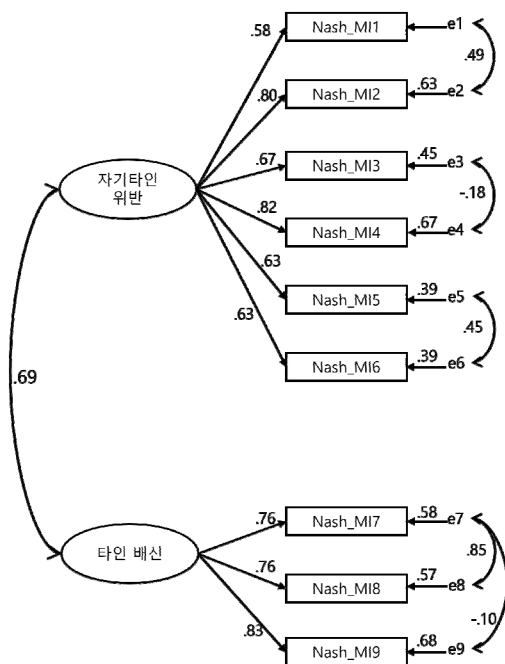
.58
Nash_MI1
e1
.49
.80
Nash_MI2
.63
e2
.67
Nash_MI3
.45
e3
-.18
자기타인 위반
.82
Nash_MI4
.67
e4
.63
.63
Nash_MI5
.39
e5
.45
Nash_MI6
.39
e6
.69
.76
Nash_MI7
.58
e7
.85
타인 배신
.76
Nash_MI8
.57
e8
-.10
.83
Nash_MI9
.68
e9